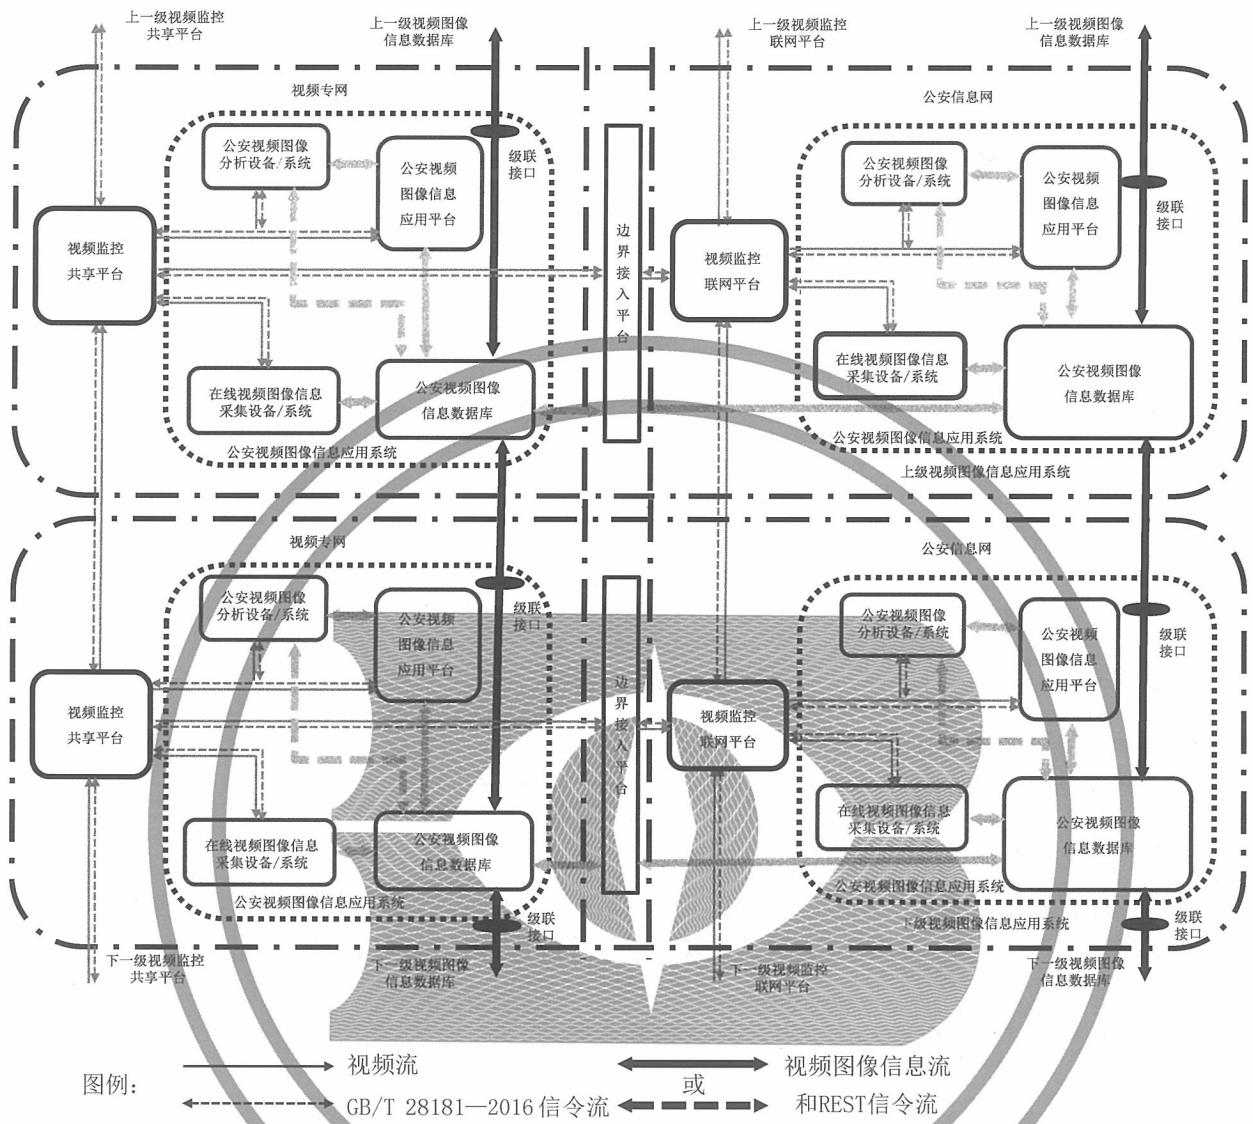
上一级视频监控共享平台

上一级视频图像信息数据库

上一级视频监控联网平台

上一级视频图像信息数据库

视频专网

公安信息网

公安视频图像分析设备/系统

公安视频图像信息应用平台

级联接口

边界接入平台

公安视频图像分析设备/系统

公安视频图像信息应用平台

级联接口

视频监控共享平台

视频监控联网平台

在线视频图像信息采集设备/系统

公安视频图像信息数据库

在线视频图像信息采集设备/系统

公安视频图像信息数据库

公安视频图像信息应用系统

公安视频图像信息应用系统

上级视频图像信息应用系统

视频专网

公安信息网

公安视频图像分析设备/系统

公安视频图像信息应用平台

级联接口

边界接入平台

公安视频图像分析设备/系统

公安视频图像信息应用平台

级联接口

视频监控共享平台

视频监控联网平台

在线视频图像信息采集设备/系统

公安视频图像信息数据库

在线视频图像信息采集设备/系统

公安视频图像信息数据库

公安视频图像信息应用系统

公安视频图像信息应用系统

级联接口

下级视频图像信息应用系统

级联接口

下一级视频监控共享平台

下一级视频图像信息数据库

下一级视频监控联网平台

下一级视频图像信息数据库

图例：

视频流

GB/T 28181—2016信令流

或

视频图像信息流和REST信令流